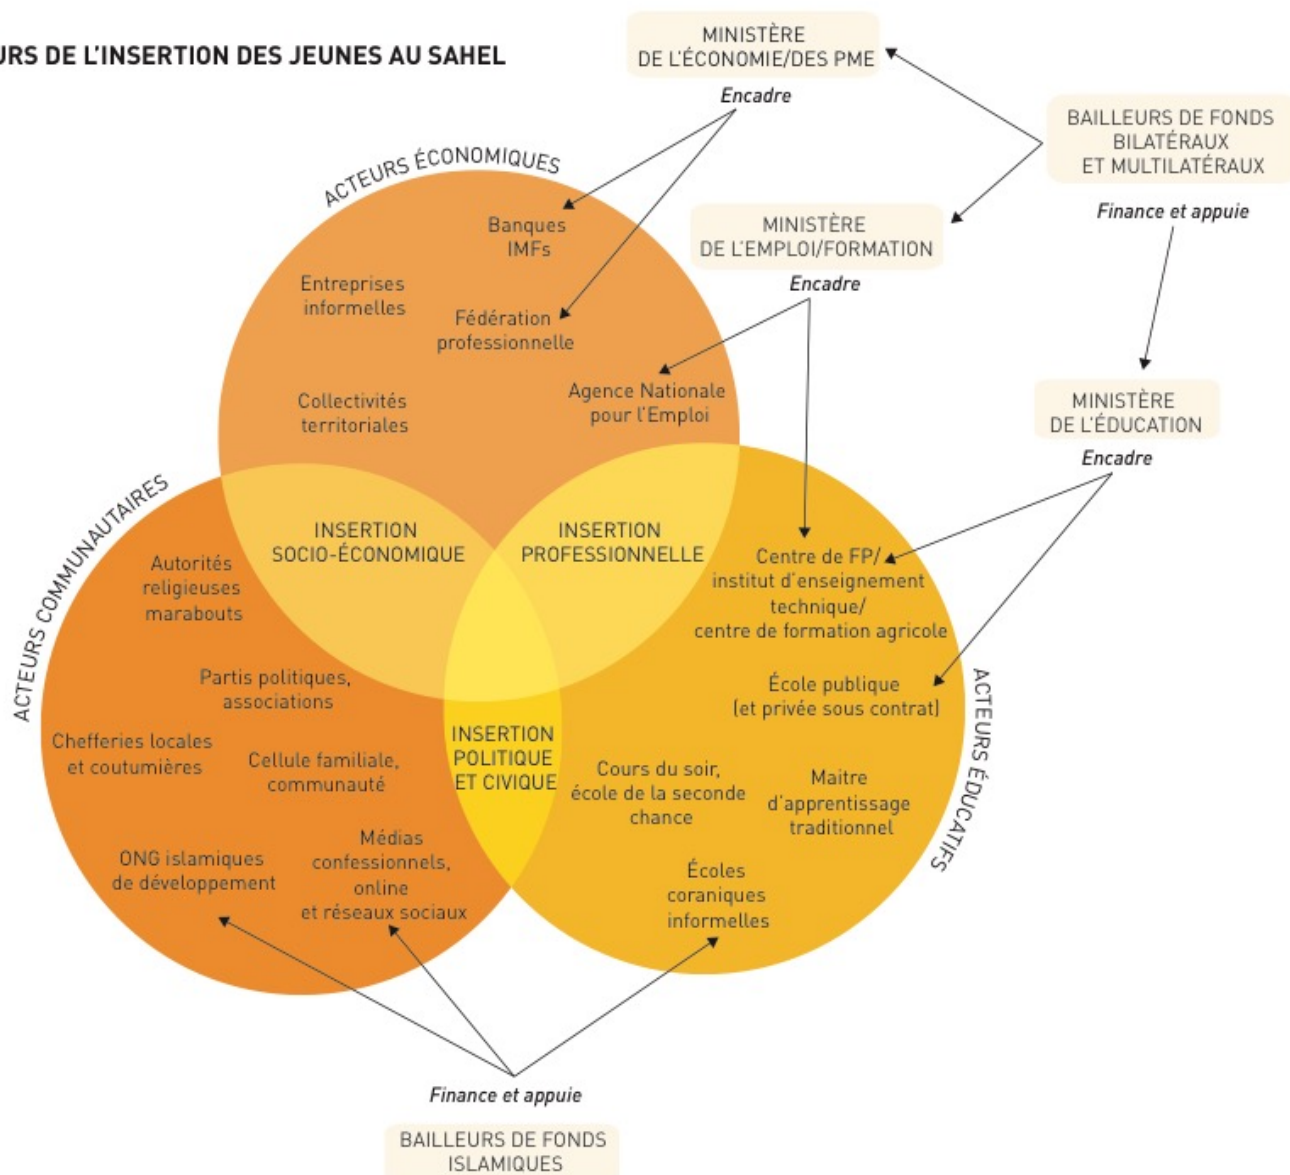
URS DE L'INSERTION DES JEUNES AU SAHEL

MINISTÈRE DE L'ÉCONOMIE/DES PME

Encadre

BAILLEURS DE FONDS BILATÉRAUX ET MULTILATÉRAUX

Finance et appuie

ACTEURS ÉCONOMIQUES

Banques IMFs

Entreprises informelles

Fédération professionnelle

MINISTÈRE DE L'EMPLOI/FORMATION

Encadre

Collectivités territoriales

Agence Nationale pour l'Emploi

MINISTÈRE DE L'ÉDUCATION

Encadre

ACTEURS COMMUNAUTAIRES

INSERTION SOCIO-ÉCONOMIQUE

INSERTION PROFESSIONNELLE

Autorités religieuses marabouts

Centre de FP/ institut d'enseignement technique/ centre de formation agricole

Partis politiques, associations

École publique (et privée sous contrat)

ACTEURS ÉDUCATIFS

Chefferies locales et coutumières

Cellule familiale, communauté

INSERTION POLITIQUE ET CIVIQUE

Cours du soir, école de la seconde chance

Maitre d'apprentissage traditionnel

ONG islamiques de développement

Médias confessionnels, online et réseaux sociaux

Écoles coraniques informelles

Finance et appuie

BAILLEURS DE FONDS ISLAMIQUES